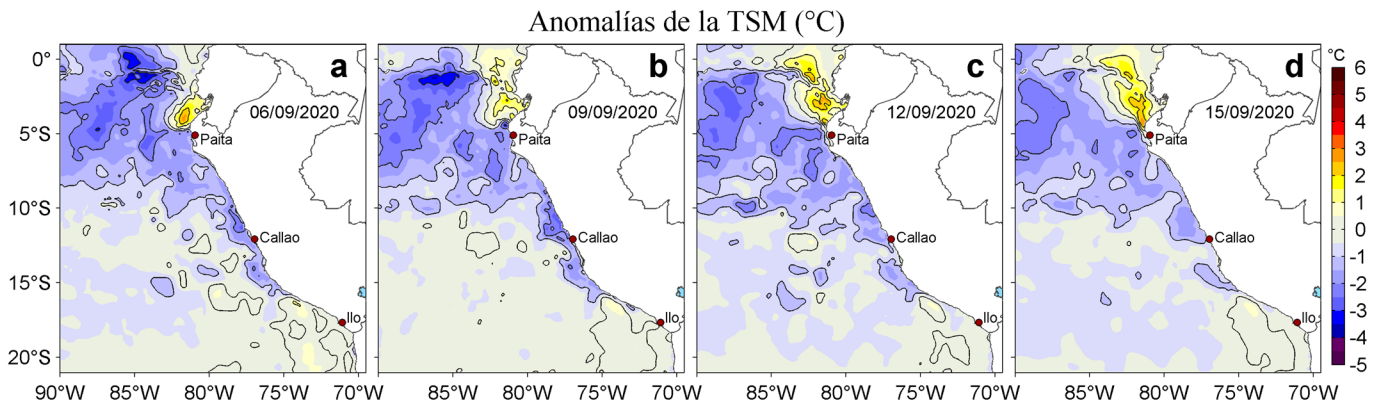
Anomalías de la TSM (°C)

a
06/09/2020
Paita
Callao
Ilo

b
09/09/2020
Paita
Callao
Ilo

c
12/09/2020
Paita
Callao
Ilo

d
15/09/2020
Paita
Callao
Ilo

0°
5°S
10°S
15°S
20°S

90°W 85°W 80°W 75°W 70°W
85°W 80°W 75°W 70°W
85°W 80°W 75°W 70°W
85°W 80°W 75°W 70°W

°C
6
5
4
3
2
1
0
-1
-2
-3
-4
-5